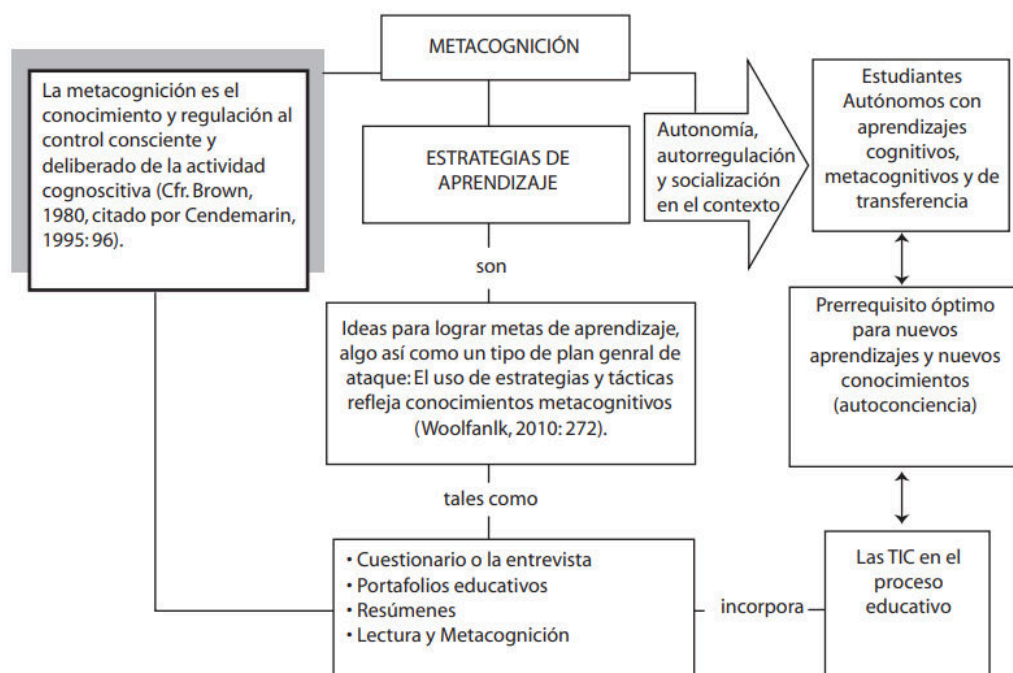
METACOGNICIÓN

La metacognición es el conocimiento y regulación al control consciente y deliberado de la actividad cognoscitiva (Cfr. Brown, 1980, citado por Cendemarin, 1995: 96).

ESTRATEGIAS DE APRENDIZAJE

Autonomía, autorregulación y socialización en el contexto

Estudiantes Autónomos con aprendizajes cognitivos, metacognitivos y de transferencia

son

Ideas para lograr metas de aprendizaje, algo así como un tipo de plan genral de ataque: El uso de estrategias y tácticas refleja conocimientos metacognitivos (Woolfanlk, 2010: 272).

Prerrequisito óptimo para nuevos aprendizajes y nuevos conocimientos (autoconciencia)

tales como

• Cuestionario o la entrevista
• Portafolios educativos
• Resúmenes
• Lectura y Metacognición

incorpora

Las TIC en el proceso educativo